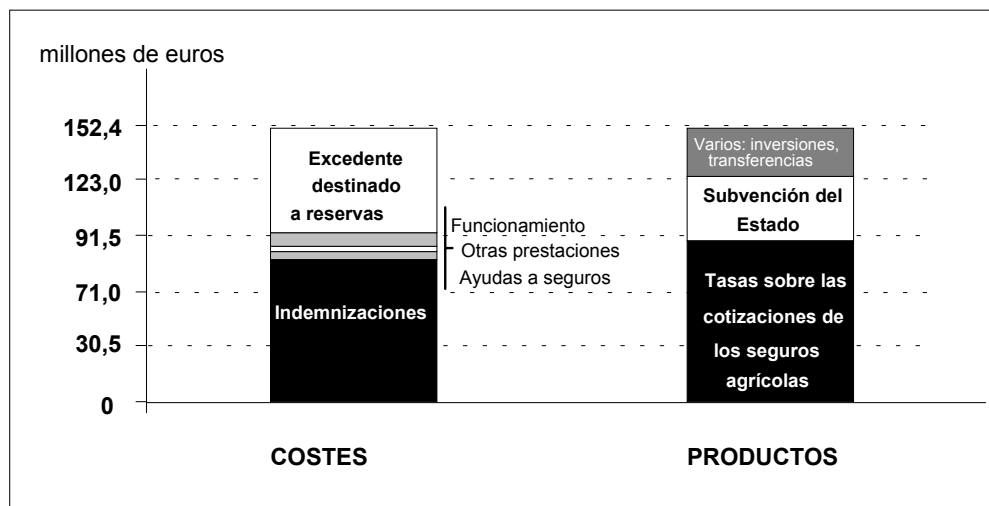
millones de euros

152,4
123,0
91,5
71,0
30,5
0

Excedente destinado a reservas

Funcionamiento
Otras prestaciones
Ayudas a seguros

Indemnizaciones

Varios: inversiones, transferencias

Subvención del Estado

Tasas sobre las cotizaciones de los seguros agrícolas

COSTES

PRODUCTOS